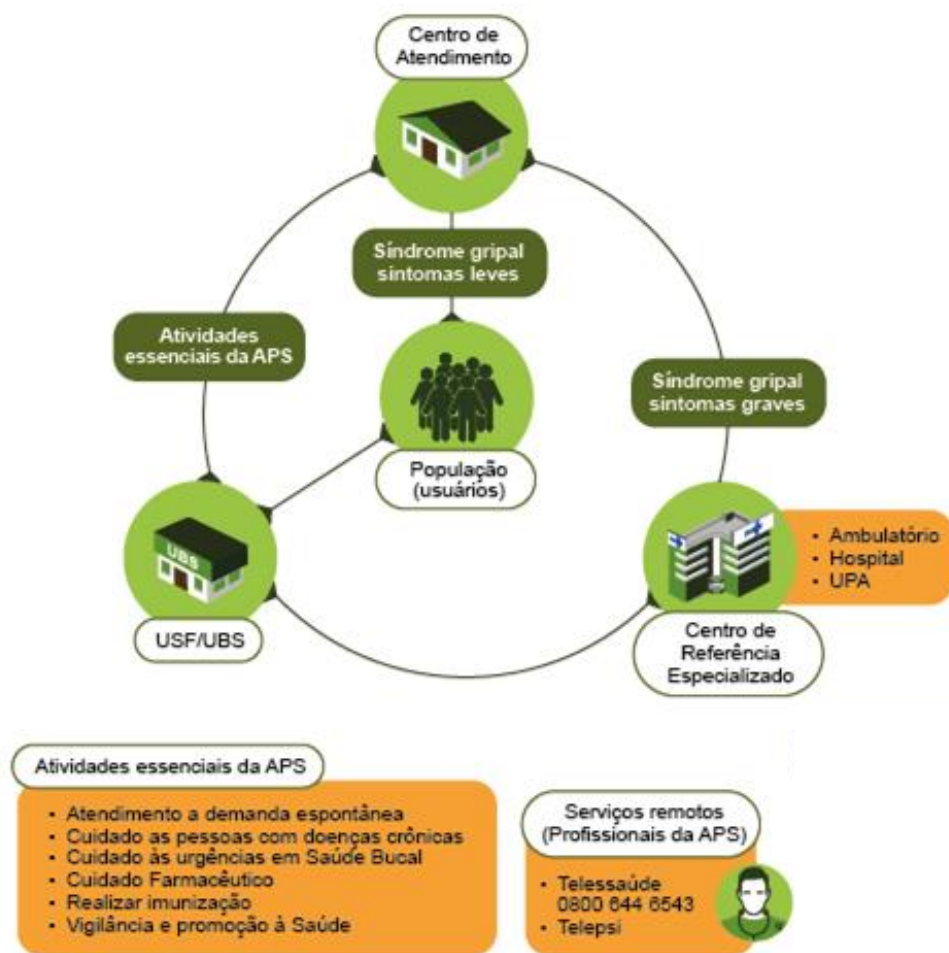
Centro de Atendimento

Síndrome gripal sintomas leves

Atividades essenciais da APS

Síndrome gripal sintomas graves

População (usuários)

UBS

USF/UBS

• Ambulatório
• Hospital
• UPA

Centro de Referência Especializado

Atividades essenciais da APS

• Atendimento a demanda espontânea
• Cuidado as pessoas com doenças crônicas
• Cuidado às urgências em Saúde Bucal
• Cuidado Farmacêutico
• Realizar imunização
• Vigilância e promoção à Saúde

Serviços remotos (Profissionais da APS)

• Telessaúde 0800 644 6543
• Telepsi